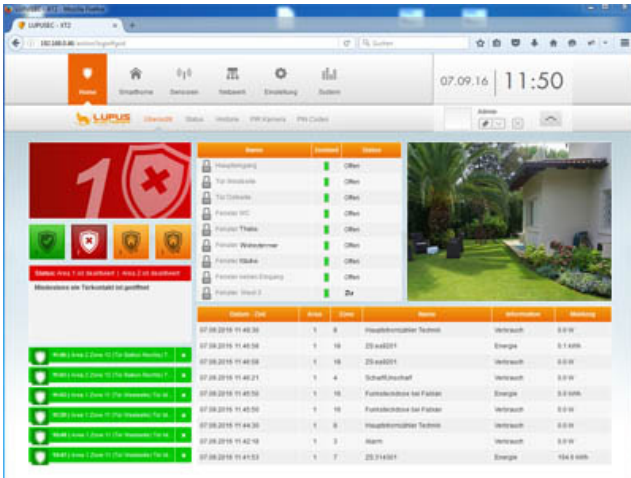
LUPUSEC - XT2 - Mozilla Firefox

LUPUSEC - XT2

192.168.0.46

Suchen

Home Smarthome Sensoren Netzwerk Einstellung System

07.09.16 11:50

Admin

LUPUS Übersicht Status Historie PIR Kamera PIN Codes

1 2

Status: Area 1 ist deaktiviert | Area 2 ist deaktiviert

Mindestens ein Türkontakt ist geöffnet

| Name | Zustand | Status |
|---|---|---|
| Haupteingang | | Offen |
| Tür Strasseite | | Offen |
| Tür Ostseite | | Offen |
| Fenster WC | | Offen |
| Fenster Theke | | Offen |
| Fenster Wohnzimmer | | Offen |
| Fenster Küche | | Offen |
| Fenster neben Eingang | | Offen |
| Fenster Stand 2 | | Zu |

| Datum - Zeit | Area | Zone | Name | Information | Meldung |
|---|---|---|---|---|---|
| 07.09.2016 11:49:30 | 1 | 6 | Hauptstromzähler Technik | Verbrauch | 0.0 W |
| 07.09.2016 11:48:58 | 1 | 18 | ZS-ea6001 | Energie | 0.1 kWh |
| 07.09.2016 11:48:58 | 1 | 18 | ZS-ea6001 | Verbrauch | 0.0 W |
| 07.09.2016 11:46:21 | 1 | 4 | Schaltfunkschalf | Verbrauch | 0.0 W |
| 07.09.2016 11:45:50 | 1 | 16 | Funksteckdose bei Fabian | Energie | 0.0 kWh |
| 07.09.2016 11:45:50 | 1 | 16 | Funksteckdose bei Fabian | Verbrauch | 0.0 W |
| 07.09.2016 11:44:30 | 1 | 6 | Hauptstromzähler Technik | Verbrauch | 0.0 W |
| 07.09.2016 11:42:18 | 1 | 3 | Alarm | Verbrauch | 0.0 W |
| 07.09.2016 11:41:53 | 1 | 7 | ZS 314301 | Energie | 104.6 kWh |

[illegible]